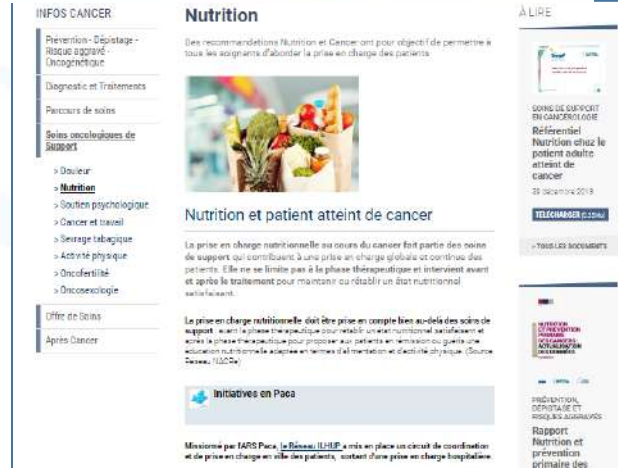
INFOS CANCER

Prévention - Dépistage - Risque aggravé - Oncogénétique

Diagnostic et Traitements

Parcours de soins

Soins oncologiques de Support

» Douleur
» Nutrition
» Soutien psychologique
» Cancer et travail
» Sevrage tabagique
» Activité physique
» Oncofertilité
» Oncosexologie

Offre de Soins

Après Cancer

Nutrition

Des recommandations Nutrition et Cancer ont pour objectif de permettre à tous les soignants d'aborder la prise en charge des patients

Nutrition et patient atteint de cancer

La prise en charge nutritionnelle au cours du cancer fait partie des soins de support qui contribuent à une prise en charge globale et continue des patients. Elle ne se limite pas à la phase thérapeutique et intervient avant et après le traitement pour maintenir ou rétablir un état nutritionnel satisfaisant.

La prise en charge nutritionnelle doit être prise en compte bien au-delà des soins de support : avant la phase thérapeutique pour rétablir un état nutritionnel satisfaisant et après la phase thérapeutique pour proposer aux patients en rémission ou guéris une éducation nutritionnelle adaptée en termes d'alimentation et d'activité physique. (Source Réseau NACRe)

Initiatives en Paca

Missionné par l'ARS Paca, le Réseau ILHUP a mis en place un circuit de coordination et de prise en charge en ville des patients, sortant d'une prise en charge hospitalière.

À LIRE

SOINS DE SUPPORT EN CANCÉROLOGIE
Référentiel Nutrition chez le patient adulte atteint de cancer
20 décembre 2019
TÉLÉCHARGER (1.25Mo)

» TOUS LES DOCUMENTS

NUTRITION ET PRÉVENTION PRIMAIRE DES CANCERS: ACTUALISATION DES DONNÉES

PRÉVENTION, DÉPISTAGE ET RISQUES AGGRAVÉS
Rapport Nutrition et prévention primaire des